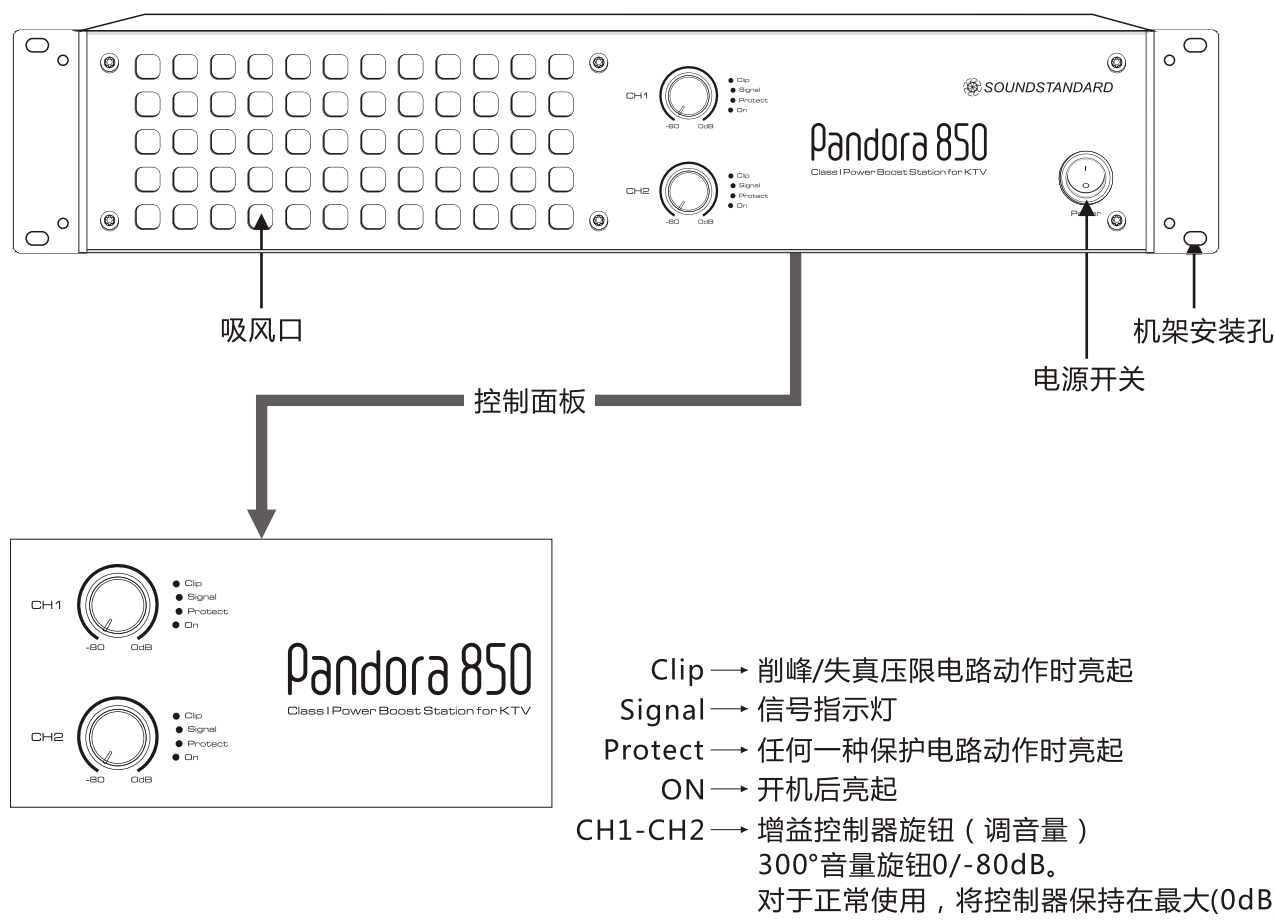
CH1
-80 0dB
Clip
Signal
Protect
On

CH2
-80 0dB
Clip
Signal
Protect
On

SOUNDSTANDARD

Pandora 850
Class I Power Boost Station for KTV

Power

吸风口

机架安装孔

电源开关

控制面板

CH1
-80 0dB
Clip
Signal
Protect
On

CH2
-80 0dB
Clip
Signal
Protect
On

Pandora 850
Class I Power Boost Station for KTV

Clip → 削峰/失真压限电路动作时亮起
Signal → 信号指示灯
Protect → 任何一种保护电路动作时亮起
ON → 开机后亮起
CH1-CH2 → 增益控制器旋钮（调音量）
300°音量旋钮0/-80dB。
对于正常使用，将控制器保持在最大(0dB